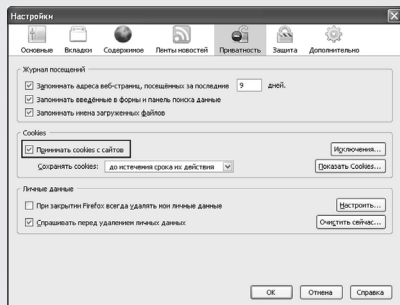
Настройки

Основные | Вкладки | Содержимое | Ленты новостей | Приватность | Защита | Дополнительно

Журнал посещений

Запоминать адреса веб-страниц, посещённых за последние 9 дней.

Запоминать введённые в формы и панель поиска данные

Запоминать имена загруженных файлов

Cookies

Принимать cookies с сайтов

Исключения...

Сохранять cookies: до истечения срока их действия

Показать Cookies...

Личные данные

При закрытии Firefox всегда удалять мои личные данные

Настроить...

Спрашивать перед удалением личных данных

Очистить сейчас...

OK | Отмена | Справка